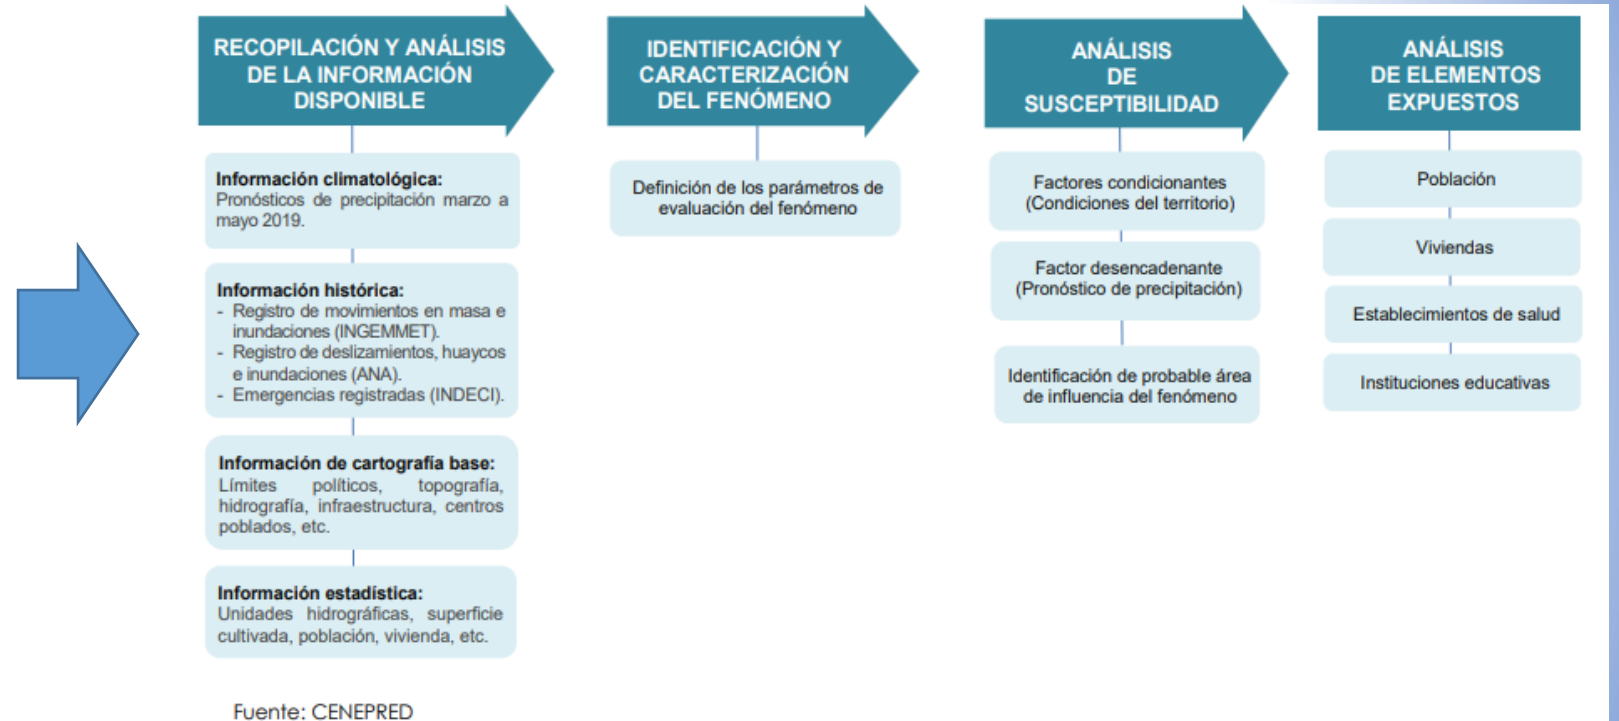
RECOPILACIÓN Y ANÁLISIS DE LA INFORMACIÓN DISPONIBLE

Información climatológica:
Pronósticos de precipitación marzo a mayo 2019.

Información histórica:
- Registro de movimientos en masa e inundaciones (INGEMMET).
- Registro de deslizamientos, huaycos e inundaciones (ANA).
- Emergencias registradas (INDECI).

Información de cartografía base:
Límites políticos, topografía, hidrografía, infraestructura, centros poblados, etc.

Información estadística:
Unidades hidrográficas, superficie cultivada, población, vivienda, etc.

IDENTIFICACIÓN Y CARACTERIZACIÓN DEL FENÓMENO

Definición de los parámetros de evaluación del fenómeno

ANÁLISIS DE SUSCEPTIBILIDAD

Factores condicionantes (Condiciones del territorio)

Factor desencadenante (Pronóstico de precipitación)

Identificación de probable área de influencia del fenómeno

ANÁLISIS DE ELEMENTOS EXPUESTOS

Población

Viviendas

Establecimientos de salud

Instituciones educativas

Fuente: CENEPRED